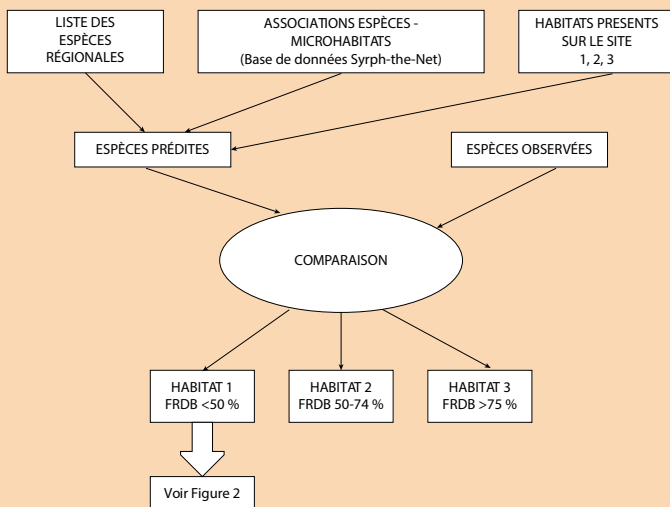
LISTE DES ESPÈCES RÉGIONALES

ASSOCIATIONS ESPÈCES - MICROHABITATS
(Base de données Syrph-the-Net)

HABITATS PRESENTS SUR LE SITE
1, 2, 3

ESPÈCES PRÉDITES

ESPÈCES OBSERVÉES

COMPARAISON

HABITAT 1
FRDB <50 %

HABITAT 2
FRDB 50-74 %

HABITAT 3
FRDB >75 %

Voir Figure 2